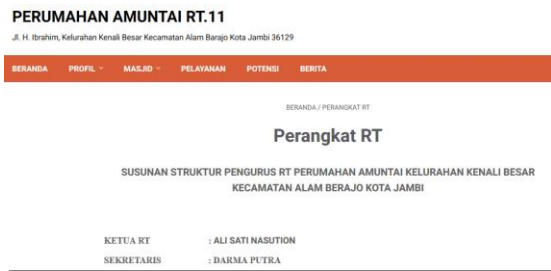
PERUMAHAN AMUNTAI RT.11

Jl. H. Ibrahim, Kelurahan Kenali Besar Kecamatan Alam Barajo Kota Jambi 36129

BERANDA PROFIL MASJID PELAYANAN POTENSI BERITA

BERANDA / PERANGKAT RT

Perangkat RT

SUSUNAN STRUKTUR PENGURUS RT PERUMAHAN AMUNTAI KELURAHAN KENALI BESAR KECAMATAN ALAM BERAJO KOTA JAMBI

KETUA RT : ALI SATI NASUTION

SEKRETARIS : DARMA PUTRA